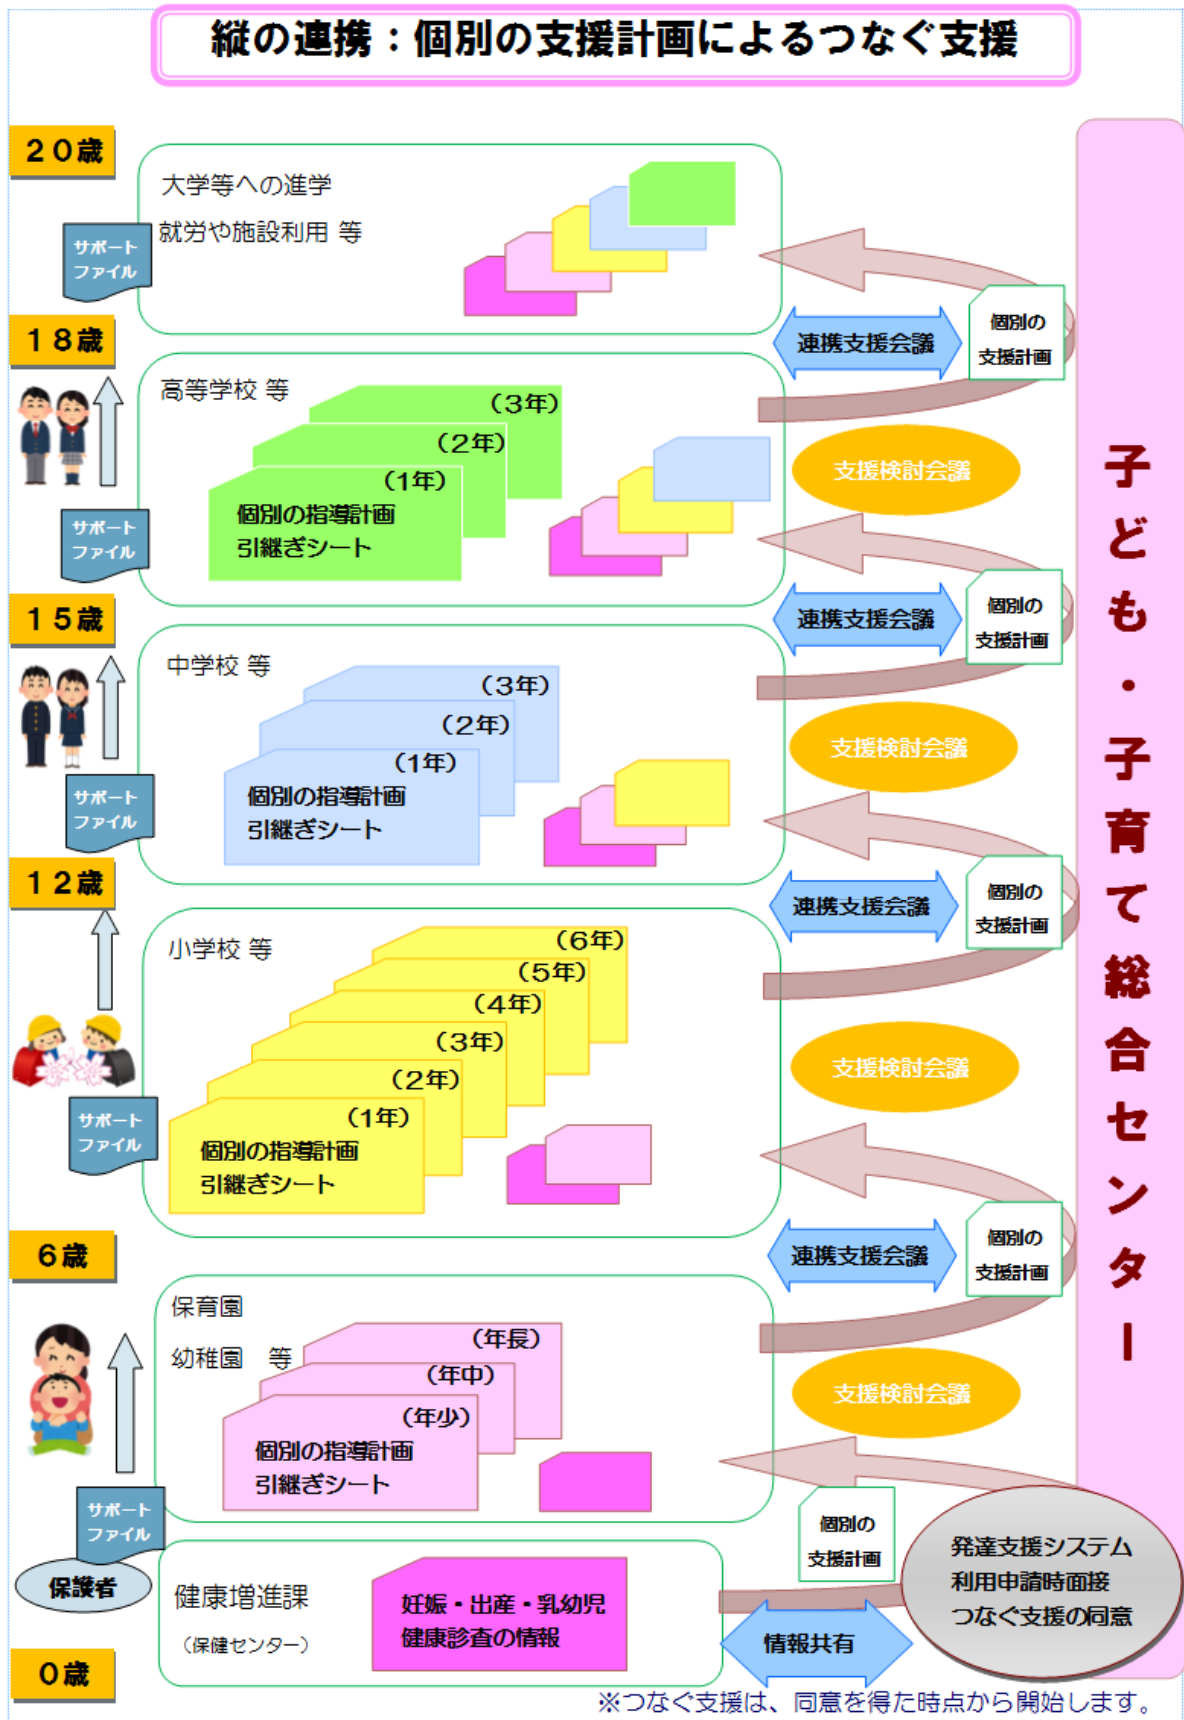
縦の連携：個別の支援計画によるつなぐ支援

２０歳

大学等への進学
就労や施設利用 等

サポートファイル

１８歳

連携支援会議

個別の支援計画

高等学校 等

（３年）
（２年）
（１年）
個別の指導計画
引継ぎシート

支援検討会議

サポートファイル

１５歳

連携支援会議

個別の支援計画

中学校 等

（３年）
（２年）
（１年）
個別の指導計画
引継ぎシート

支援検討会議

サポートファイル

１２歳

連携支援会議

個別の支援計画

小学校 等

（６年）
（５年）
（４年）
（３年）
（２年）
（１年）
個別の指導計画
引継ぎシート

支援検討会議

サポートファイル

６歳

連携支援会議

個別の支援計画

保育園
幼稚園 等

（年長）
（年中）
（年少）
個別の指導計画
引継ぎシート

支援検討会議

サポートファイル

保護者

個別の支援計画

健康増進課
（保健センター）

妊娠・出産・乳幼児
健康診査の情報

情報共有

発達支援システム
利用申請時面接
つなぐ支援の同意

０歳

子ども・子育て総合センター

※つなぐ支援は、同意を得た時点から開始します。